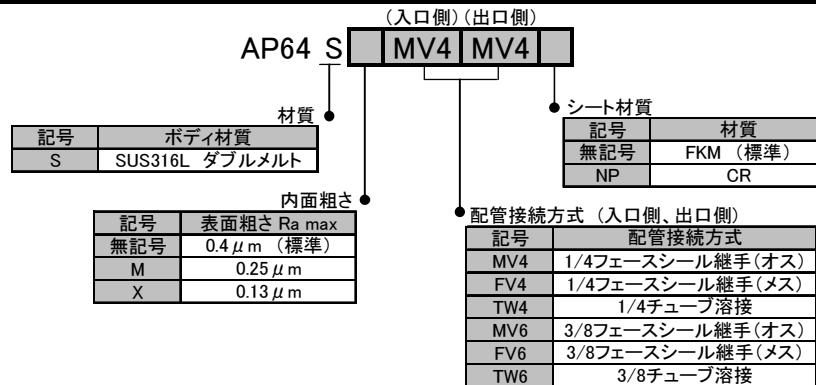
(入口側)(出口側)

AP64 S MV4 MV4

材質

| 記号 | ボディ材質 |
|---|---|
| S | SUS316L ダブルメルト |

内面粗さ

| 記号 | 表面粗さ Ra max |
|---|---|
| 無記号 | 0.4$\mu$m (標準) |
| M | 0.25$\mu$m |
| X | 0.13$\mu$m |

シート材質

| 記号 | 材質 |
|---|---|
| 無記号 | FKM (標準) |
| NP | CR |

配管接続方式(入口側、出口側)

| 記号 | 配管接続方式 |
|---|---|
| MV4 | 1/4フェースシール継手(オス) |
| FV4 | 1/4フェースシール継手(メス) |
| TW4 | 1/4チューブ溶接 |
| MV6 | 3/8フェースシール継手(オス) |
| FV6 | 3/8フェースシール継手(メス) |
| TW6 | 3/8チューブ溶接 |